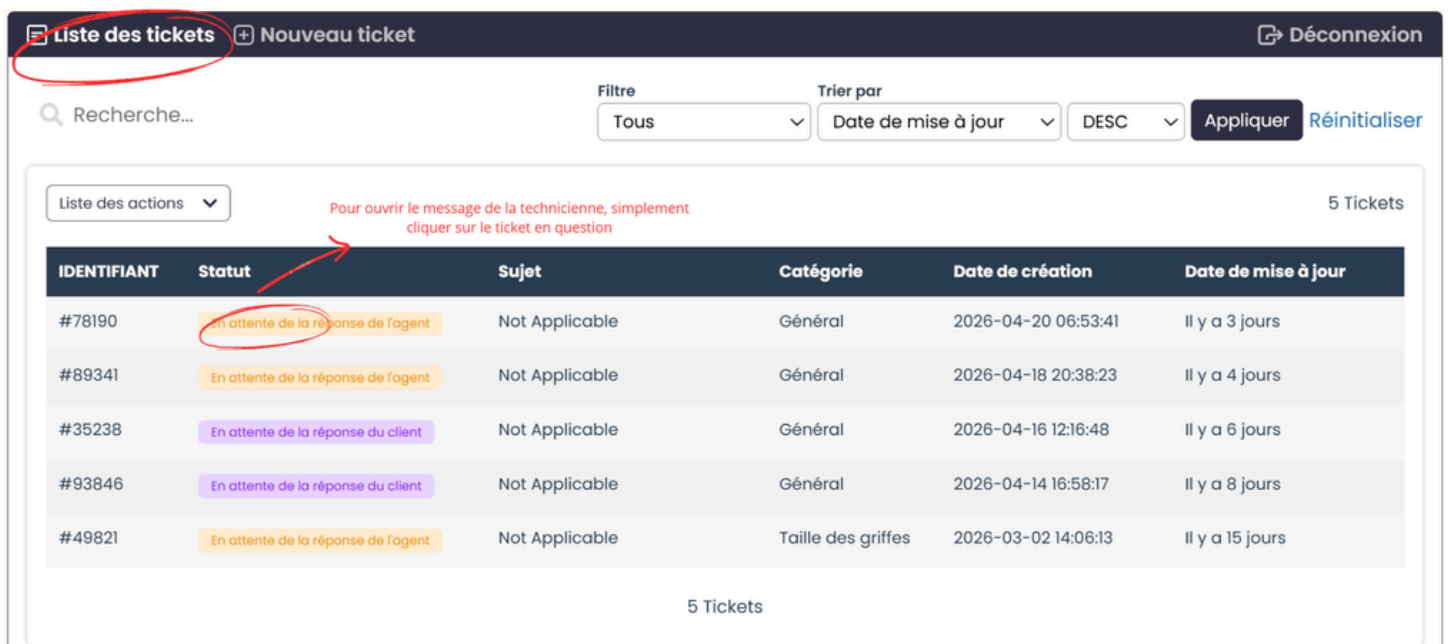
Liste des tickets   Nouveau ticket   Déconnexion

Recherche...

Filtre
Tous

Trier par
Date de mise à jour   DESC   Appliquer   Réinitialiser

Liste des actions

Pour ouvrir le message de la technicienne, simplement cliquer sur le ticket en question

5 Tickets

| IDENTIFIANT | Statut | Sujet | Catégorie | Date de création | Date de mise à jour |
|---|---|---|---|---|---|
| #78190 | En attente de la réponse de l'agent | Not Applicable | Général | 2026-04-20 06:53:41 | Il y a 3 jours |
| #89341 | En attente de la réponse de l'agent | Not Applicable | Général | 2026-04-18 20:38:23 | Il y a 4 jours |
| #35238 | En attente de la réponse du client | Not Applicable | Général | 2026-04-16 12:16:48 | Il y a 6 jours |
| #93846 | En attente de la réponse du client | Not Applicable | Général | 2026-04-14 16:58:17 | Il y a 8 jours |
| #49821 | En attente de la réponse de l'agent | Not Applicable | Taille des griffes | 2026-03-02 14:06:13 | Il y a 15 jours |

5 Tickets